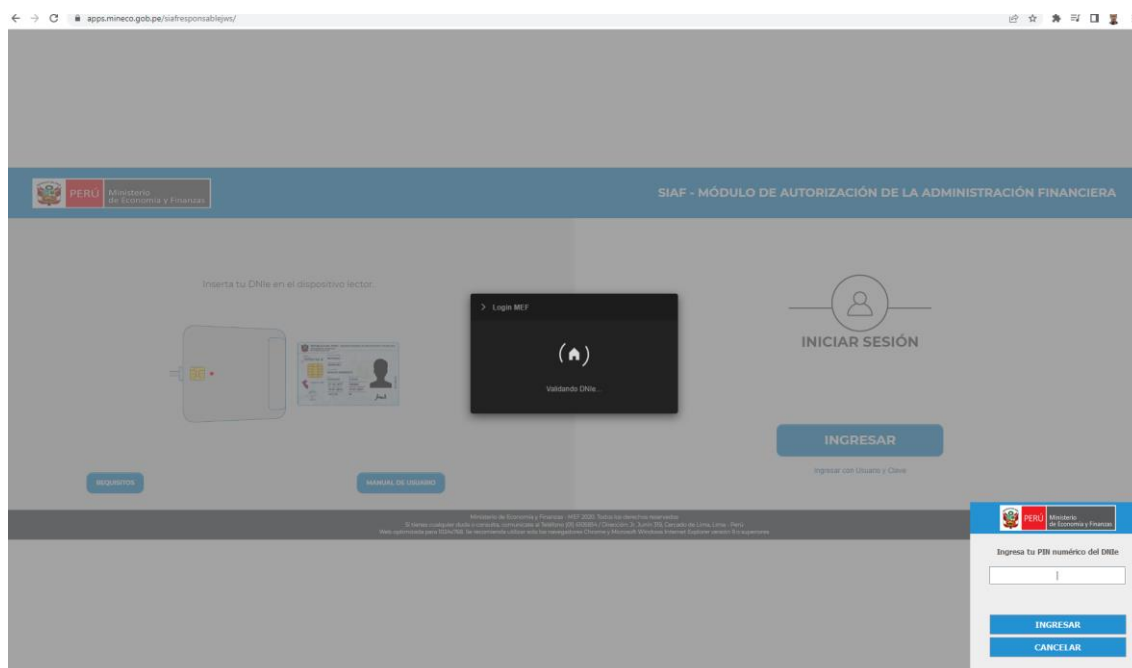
apps.mineco.gob.pe/siafresponsablejws/

PERÚ Ministerio de Economía y Finanzas

SIAF - MÓDULO DE AUTORIZACIÓN DE LA ADMINISTRACIÓN FINANCIERA

Inserta tu DNIe en el dispositivo lector.

> Login MEF

Validando DNIe...

INICIAR SESIÓN

INGRESAR

Ingresar con Usuario y Clave

REQUISITOS

MANUAL DE USUARIO

Ministerio de Economía y Finanzas - MEF 2020. Todos los derechos reservados.
Si tienes cualquier duda o consulta, comunícate al Teléfono: (01) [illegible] / Dirección: Jr. Junín 319, Cercado de Lima, Lima - Perú
Web optimizada para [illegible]. Se recomienda utilizar sólo los navegadores Chrome y Microsoft Windows Internet Explorer versión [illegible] o superior.

PERÚ Ministerio de Economía y Finanzas

Ingresa tu PIN numérico del DNIe

INGRESAR

CANCELAR